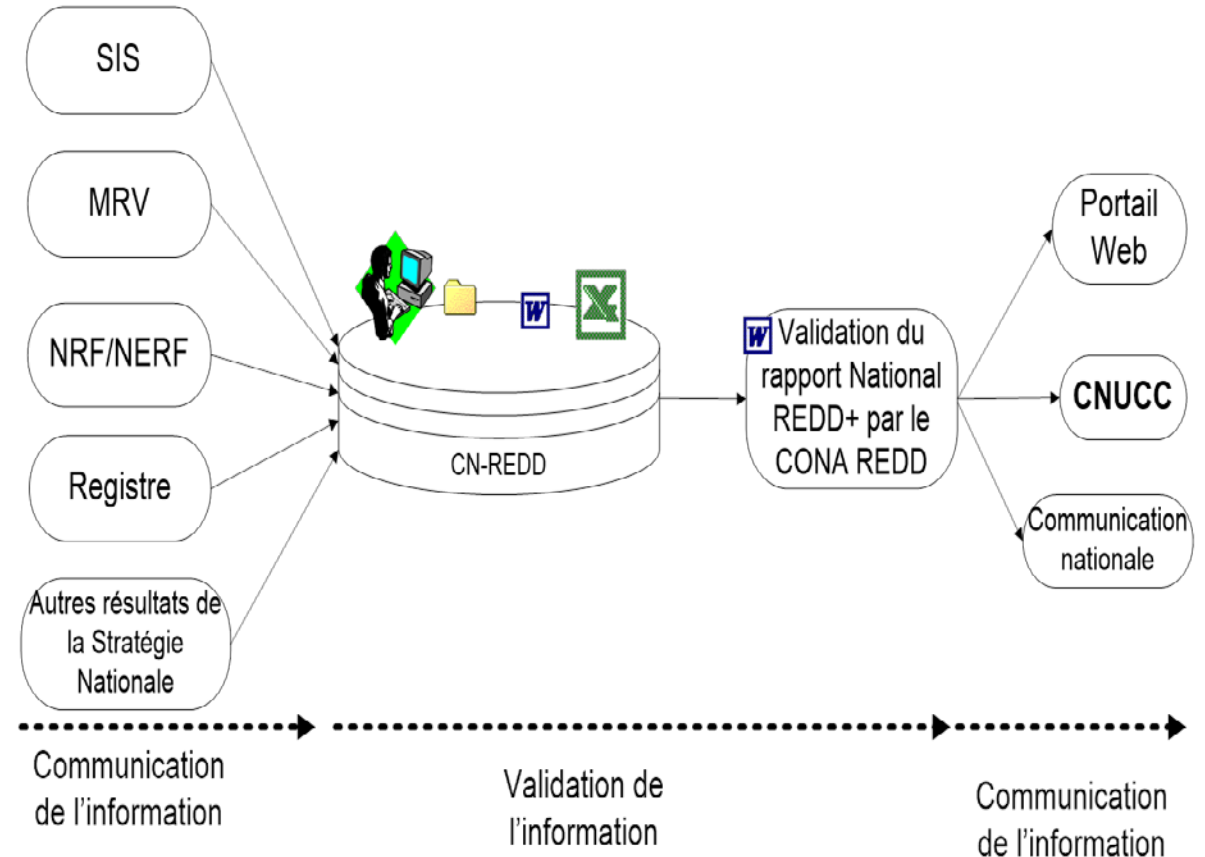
SIS

MRV

NRF/NERF

Registre

Autres résultats de la Stratégie Nationale

CN-REDD

Validation du rapport National REDD+ par le CONA REDD

Portail Web

CNUCC

Communication nationale

Communication de l'information

Validation de l'information

Communication de l'information